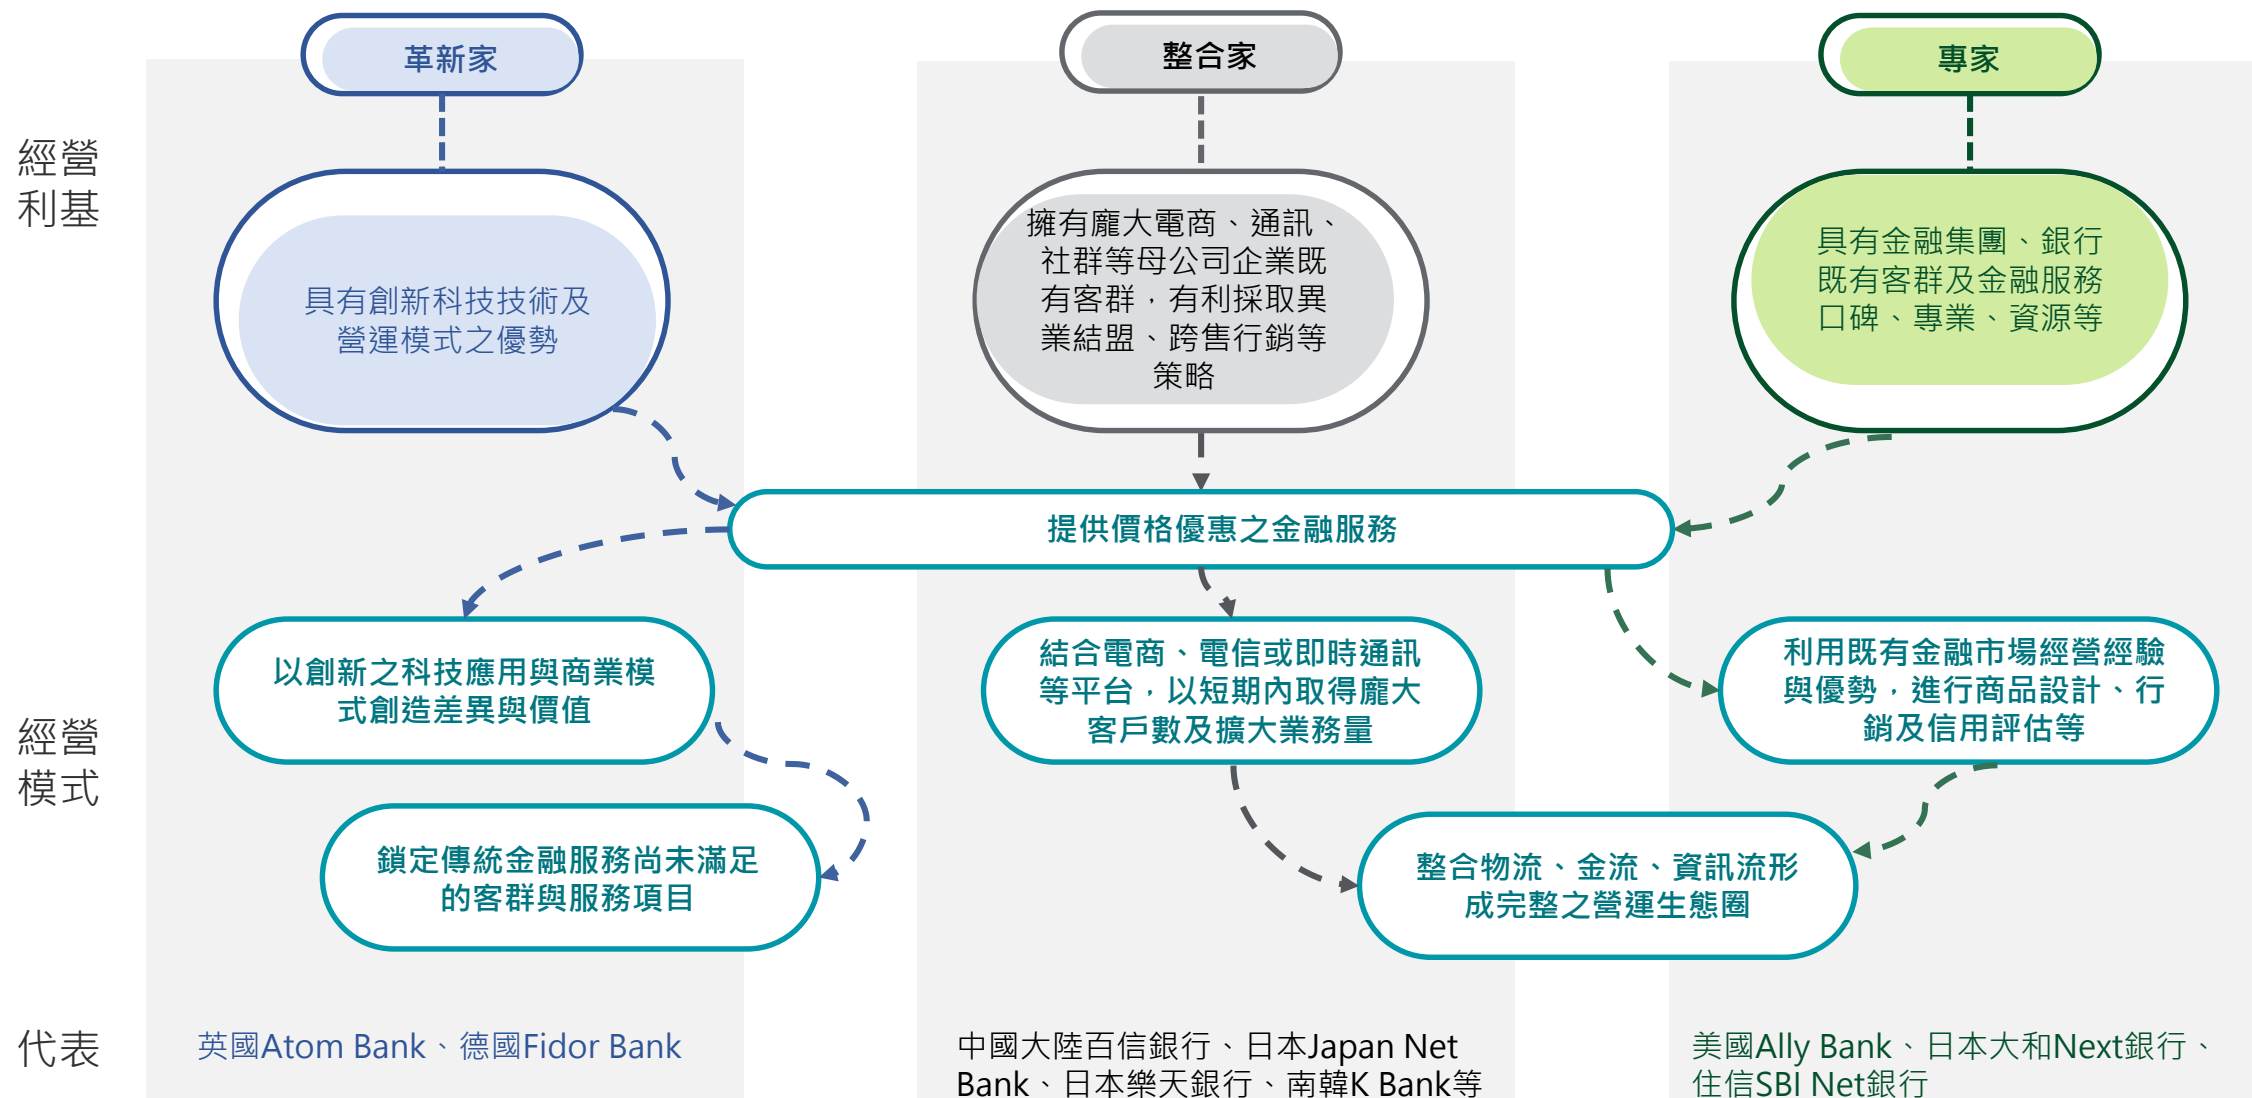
革新家

整合家

專家

經營利基

具有創新科技技術及營運模式之優勢

擁有龐大電商、通訊、社群等母公司企業既有客群，有利採取異業結盟、跨售行銷等策略

具有金融集團、銀行既有客群及金融服務口碑、專業、資源等

提供價格優惠之金融服務

經營模式

以創新之科技應用與商業模式創造差異與價值

結合電商、電信或即時通訊等平台，以短期內取得龐大客戶數及擴大業務量

利用既有金融市場經營經驗與優勢，進行商品設計、行銷及信用評估等

鎖定傳統金融服務尚未滿足的客群與服務項目

整合物流、金流、資訊流形成完整之營運生態圈

代表

英國Atom Bank、德國Fidor Bank

中國大陸百信銀行、日本Japan Net Bank、日本樂天銀行、南韓K Bank等

美國Ally Bank、日本大和Next銀行、住信SBI Net銀行